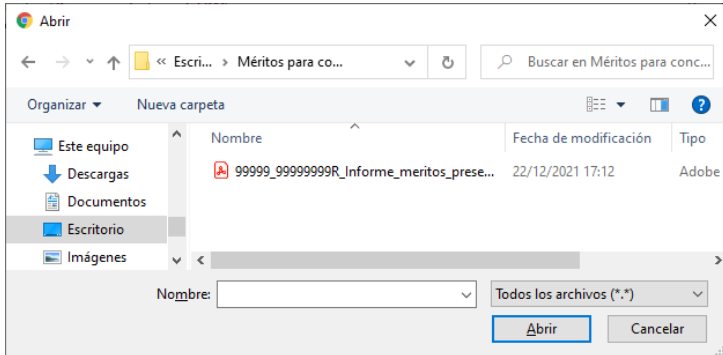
Abrir

« Escri... › Méritos para co...

Buscar en Méritos para conc...

Organizar ▾ Nueva carpeta

Este equipo
Descargas
Documentos
Escritorio
Imágenes

| Nombre | Fecha de modificación | Tipo |
|---|---|---|
| 99999_99999999R_Informe_meritos_prese... | 22/12/2021 17:12 | Adobe |

Nombre:

Todos los archivos (*.*)

Abrir

Cancelar